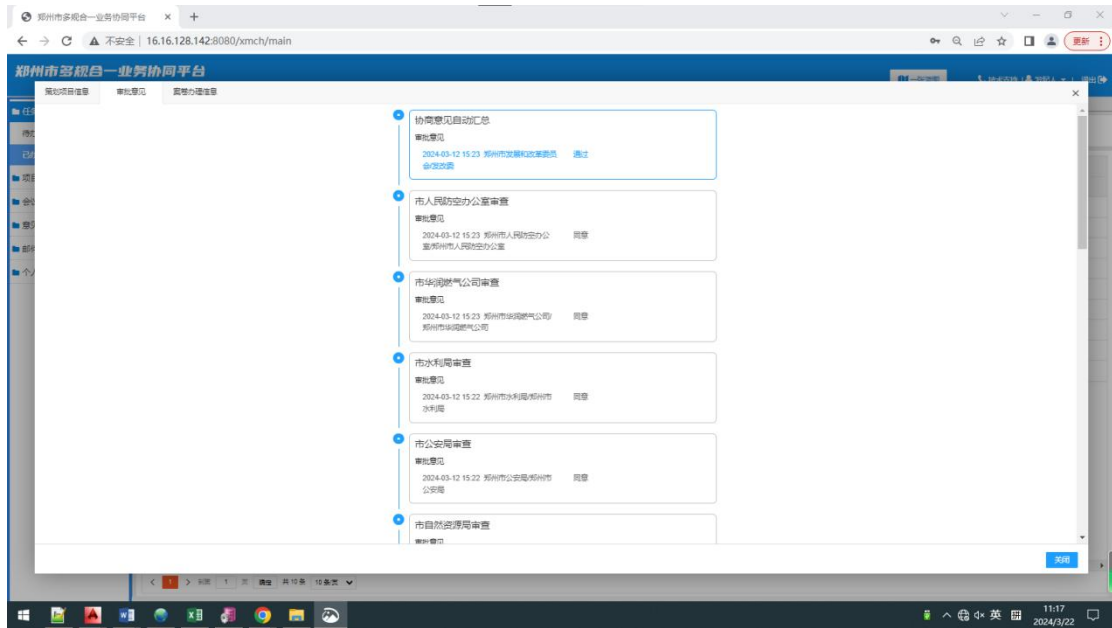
郑州市多规合一业务协同平台 × +

← → C ▲ 不安全 | 16.16.128.142:8080/xmch/main

更新

郑州市多规合一业务协同平台

策划项目信息 审批意见 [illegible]

×

协商意见自动汇总
审批意见
2024-03-12 15:23 郑州市发展和改革委员会/发改委 通过

市人民防空办公室审查
审批意见
2024-03-12 15:23 郑州市人民防空办公室/郑州市人民防空办公室 同意

市华润燃气公司审查
审批意见
2024-03-12 15:23 郑州市华润燃气公司/郑州市华润燃气公司 同意

市水利局审查
审批意见
2024-03-12 15:22 郑州市水利局/郑州市水利局 同意

市公安局审查
审批意见
2024-03-12 15:22 郑州市公安局/郑州市公安局 同意

市自然资源局审查
审批意见

关闭

< 1 > 到第 1 页 确定 共 10 条 10条/页

11:17
2024/3/22
英